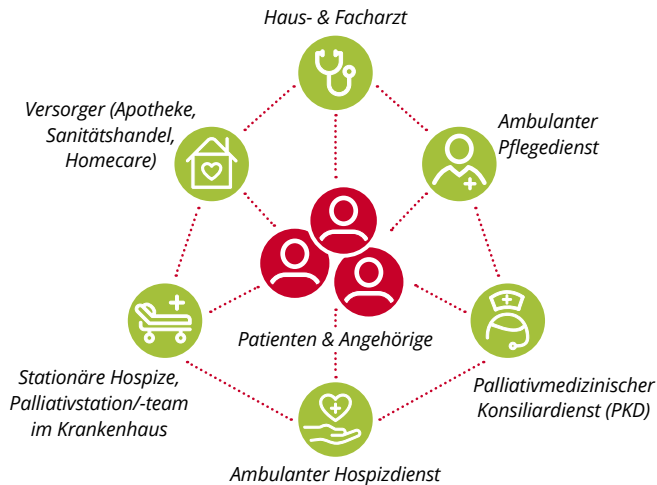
Haus- & Facharzt

Versorger (Apotheke, Sanitätshandel, Homecare)

Ambulanter Pflegedienst

Patienten & Angehörige

Stationäre Hospize, Palliativstation/-team im Krankenhaus

Palliativmedizinischer Konsiliardienst (PKD)

Ambulanter Hospizdienst